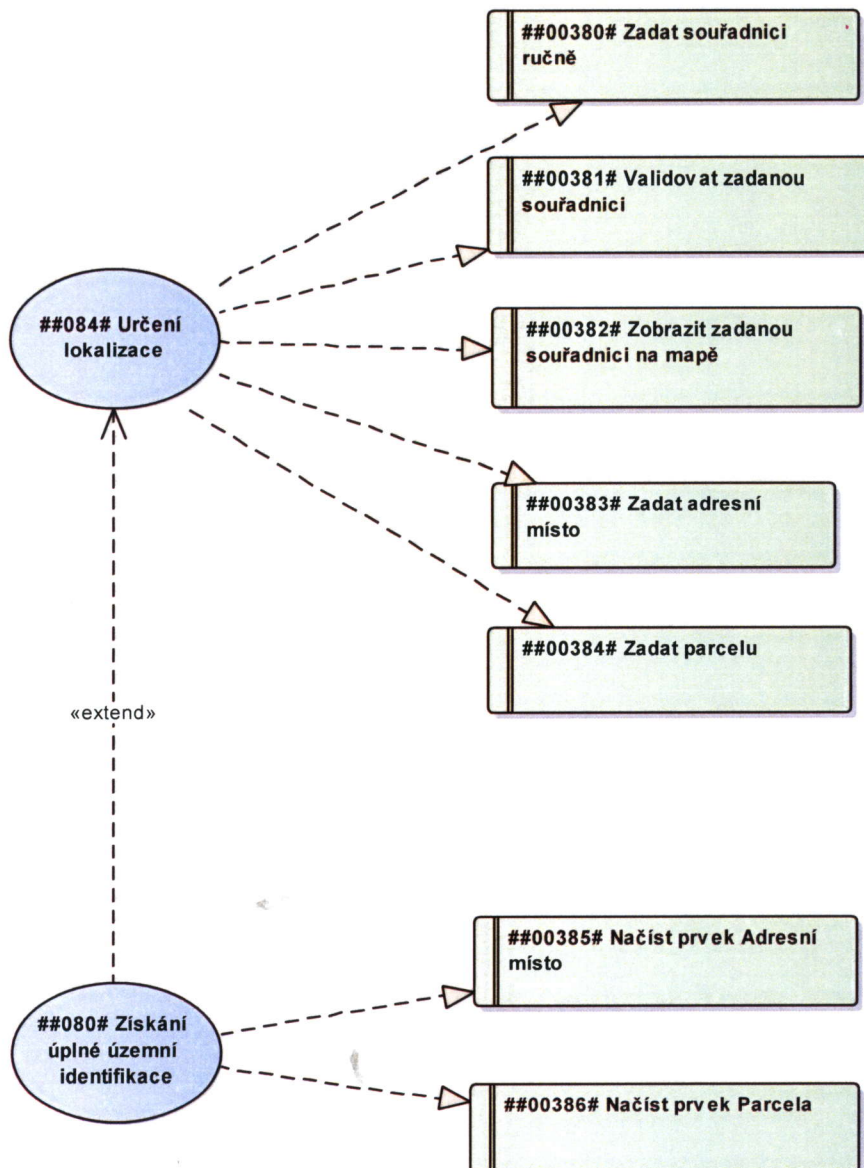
##00380# Zadat souřadnici ručně

##00381# Validovat zadanou souřadnici

##084# Určení lokalizace

##00382# Zobrazit zadanou souřadnici na mapě

##00383# Zadat adresní místo

##00384# Zadat parcelu

«extend»

##00385# Načíst prvek Adresní místo

##080# Získání úplné územní identifikace

##00386# Načíst prvek Parcela